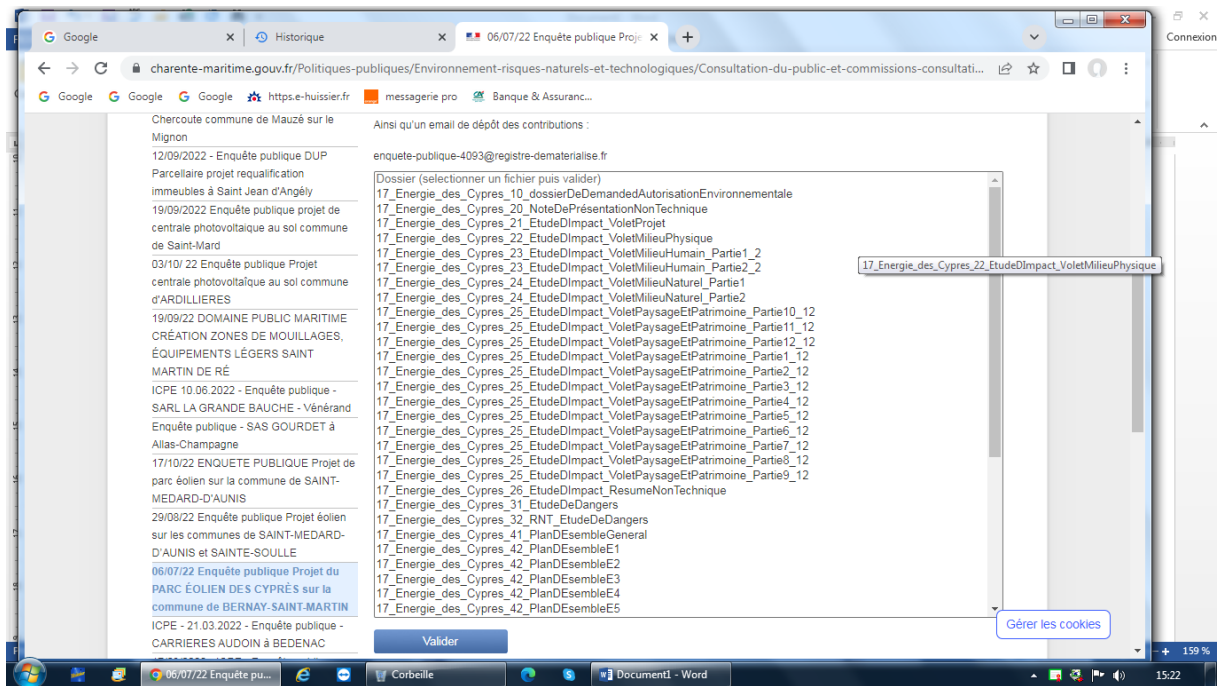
Google
Historique
06/07/22 Enquête publique Proje
Connexion
charente-maritime.gouv.fr/Politiques-publiques/Environnement-risques-naturels-et-technologiques/Consultation-du-public-et-commissions-consultati...
Google Google Google https.e-huissier.fr messagerie pro Banque & Assuranc...

Chercoute commune de Mauzé sur le Mignon
12/09/2022 - Enquête publique DUP Parcellaire projet requalification immeubles à Saint Jean d'Angély
19/09/2022 Enquête publique projet de centrale photovoltaïque au sol commune de Saint-Mard
03/10/ 22 Enquête publique Projet centrale photovoltaîque au sol commune d'ARDILLIERES
19/09/22 DOMAINE PUBLIC MARITIME CRÉATION ZONES DE MOUILLAGES, ÉQUIPEMENTS LÉGERS SAINT MARTIN DE RÉ
ICPE 10.06.2022 - Enquête publique - SARL LA GRANDE BAUCHE - Vénérand
Enquête publique - SAS GOURDET à Allas-Champagne
17/10/22 ENQUETE PUBLIQUE Projet de parc éolien sur la commune de SAINT-MEDARD-D'AUNIS
29/08/22 Enquête publique Projet éolien sur les communes de SAINT-MEDARD-D'AUNIS et SAINTE-SOULLE
06/07/22 Enquête publique Projet du PARC ÉOLIEN DES CYPRÈS sur la commune de BERNAY-SAINT-MARTIN
ICPE - 21.03.2022 - Enquête publique - CARRIERES AUDOIN à BEDENAC

Ainsi qu'un email de dépôt des contributions :

enquete-publique-4093@registre-dematerialise.fr

Dossier (selectionner un fichier puis valider)
17_Energie_des_Cypres_10_dossierDeDemandedAutorisationEnvironnementale
17_Energie_des_Cypres_20_NoteDePrésentationNonTechnique
17_Energie_des_Cypres_21_EtudeDImpact_VoletProjet
17_Energie_des_Cypres_22_EtudeDImpact_VoletMilieuPhysique
17_Energie_des_Cypres_23_EtudeDImpact_VoletMilieuHumain_Partie1_2
17_Energie_des_Cypres_23_EtudeDImpact_VoletMilieuHumain_Partie2_2
17_Energie_des_Cypres_24_EtudeDImpact_VoletMilieuNaturel_Partie1
17_Energie_des_Cypres_24_EtudeDImpact_VoletMilieuNaturel_Partie2
17_Energie_des_Cypres_25_EtudeDImpact_VoletPaysageEtPatrimoine_Partie10_12
17_Energie_des_Cypres_25_EtudeDImpact_VoletPaysageEtPatrimoine_Partie11_12
17_Energie_des_Cypres_25_EtudeDImpact_VoletPaysageEtPatrimoine_Partie12_12
17_Energie_des_Cypres_25_EtudeDImpact_VoletPaysageEtPatrimoine_Partie1_12
17_Energie_des_Cypres_25_EtudeDImpact_VoletPaysageEtPatrimoine_Partie2_12
17_Energie_des_Cypres_25_EtudeDImpact_VoletPaysageEtPatrimoine_Partie3_12
17_Energie_des_Cypres_25_EtudeDImpact_VoletPaysageEtPatrimoine_Partie4_12
17_Energie_des_Cypres_25_EtudeDImpact_VoletPaysageEtPatrimoine_Partie5_12
17_Energie_des_Cypres_25_EtudeDImpact_VoletPaysageEtPatrimoine_Partie6_12
17_Energie_des_Cypres_25_EtudeDImpact_VoletPaysageEtPatrimoine_Partie7_12
17_Energie_des_Cypres_25_EtudeDImpact_VoletPaysageEtPatrimoine_Partie8_12
17_Energie_des_Cypres_25_EtudeDImpact_VoletPaysageEtPatrimoine_Partie9_12
17_Energie_des_Cypres_26_EtudeDImpact_ResumeNonTechnique
17_Energie_des_Cypres_31_EtudeDeDangers
17_Energie_des_Cypres_32_RNT_EtudeDeDangers
17_Energie_des_Cypres_41_PlanDEsembleGeneral
17_Energie_des_Cypres_42_PlanDEsembleE1
17_Energie_des_Cypres_42_PlanDEsembleE2
17_Energie_des_Cypres_42_PlanDEsembleE3
17_Energie_des_Cypres_42_PlanDEsembleE4
17_Energie_des_Cypres_42_PlanDEsembleE5
17_Energie_des_Cypres_22_EtudeDImpact_VoletMilieuPhysique
Valider
Gérer les cookies
159 %
06/07/22 Enquête pu...
Corbeille
Document1 - Word
15:22